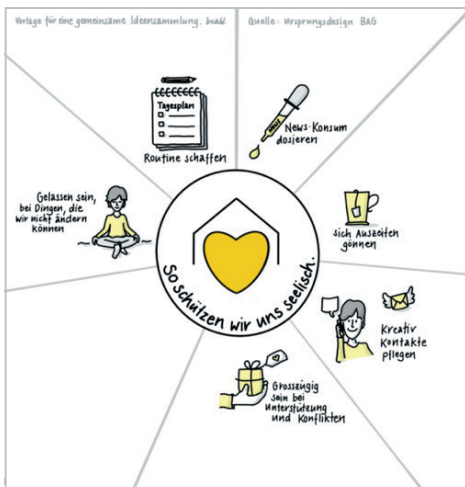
Vorlage für eine gemeinsame Ideensammlung. bcaW

Quelle: Ursprungsdesign BAG

Tagesplan

Routine schaffen

News-Konsum dosieren

NEWS

Gelassen sein, bei Dingen, die wir nicht ändern können

Sich Auszeiten gönnen

So schützen wir uns seelisch.

Kreativ Kontakte pflegen

Grosszügig sein bei Unterstützung und Konflikten